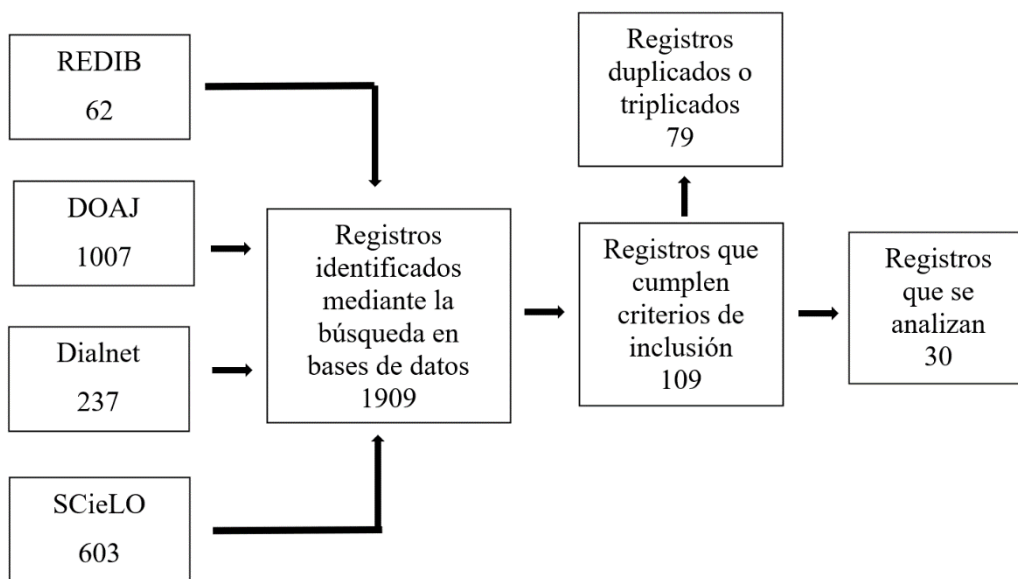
REDIB
62

DOAJ
1007

Dialnet
237

SCieLO
603

Registros identificados mediante la búsqueda en bases de datos
1909

Registros duplicados o triplicados
79

Registros que cumplen criterios de inclusión
109

Registros que se analizan
30